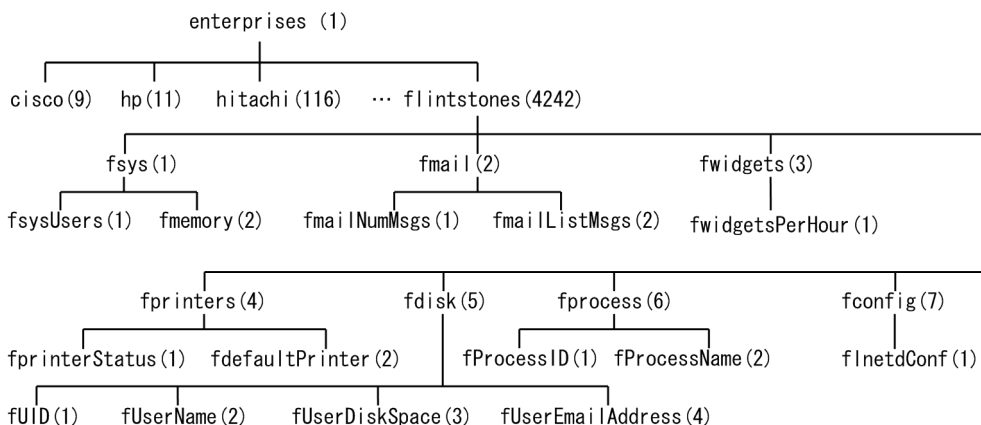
enterprises (1)

cisco(9) hp(11) hitachi(116) … flintstones(4242)

fsys(1) fmail(2) fwidgets(3)

fsysUsers(1) fmemory(2) fmailNumMsgs(1) fmailListMsgs(2) fwidgetsPerHour(1)

fprinters(4) fdisk(5) fprocess(6) fconfig(7)

fprinterStatus(1) fdefaultPrinter(2) fProcessID(1) fProcessName(2) fInetdConf(1)

fUID(1) fUserName(2) fUserDiskSpace(3) fUserEmailAddress(4)